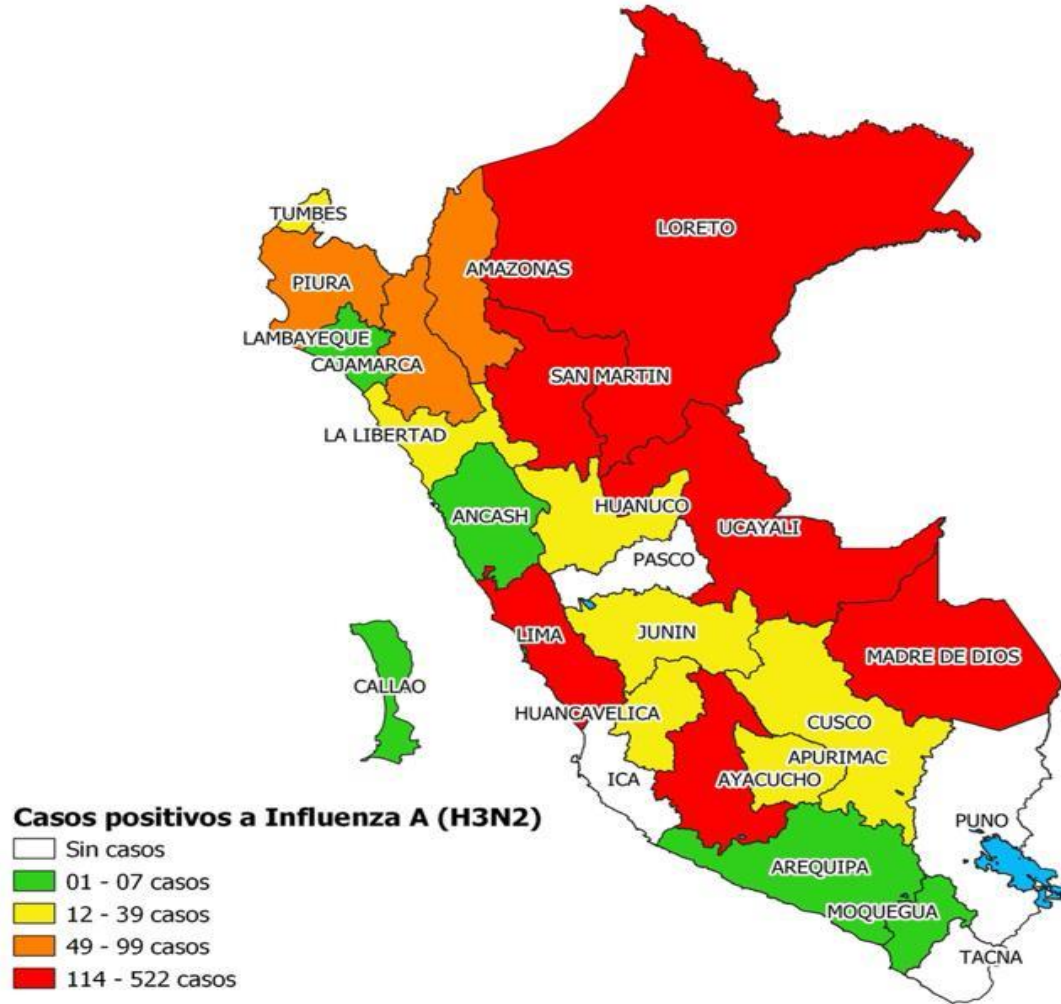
TUMBES
LORETO
AMAZONAS
PIURA
LAMBAYEQUE
CAJAMARCA
SAN MARTIN
LA LIBERTAD
ANCASH
HUANUCO
UCAYALI
PASCO
CALLAO
LIMA
JUNIN
MADRE DE DIOS
HUANCAVELICA
CUSCO
APURIMAC
ICA
AYACUCHO
PUNO
AREQUIPA
MOQUEGUA
TACNA

Casos positivos a Influenza A (H3N2)
Sin casos
01 - 07 casos
12 - 39 casos
49 - 99 casos
114 - 522 casos